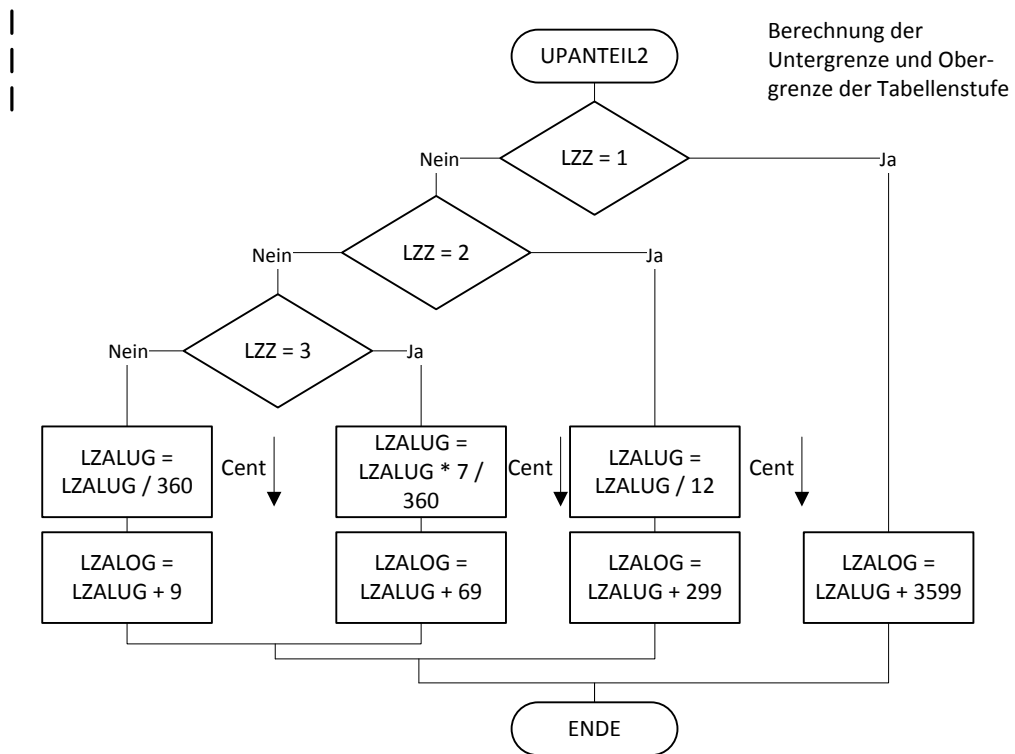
UPANTEIL2

Berechnung der Untergrenze und Obergrenze der Tabellenstufe

Nein
LZZ = 1
Ja

Nein
LZZ = 2
Ja

Nein
LZZ = 3
Ja

LZALUG = LZALUG / 360

Cent

LZALUG = LZALUG * 7 / 360

Cent

LZALUG = LZALUG / 12

Cent

LZALOG = LZALUG + 9

LZALOG = LZALUG + 69

LZALOG = LZALUG + 299

LZALOG = LZALUG + 3599

ENDE